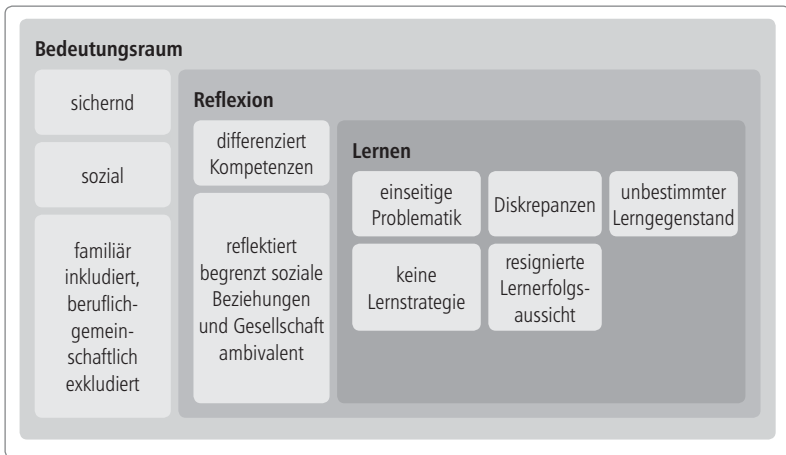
Bedeutungsraum

sichernd

sozial

familiär inkludiert, beruflich-gemeinschaftlich exkludiert

Reflexion

differenziert Kompetenzen

reflektiert begrenzt soziale Beziehungen und Gesellschaft ambivalent

Lernen

einseitige Problematik

Diskrepanzen

unbestimmter Lerngegenstand

keine Lernstrategie

resignierte Lernerfolgsaussicht